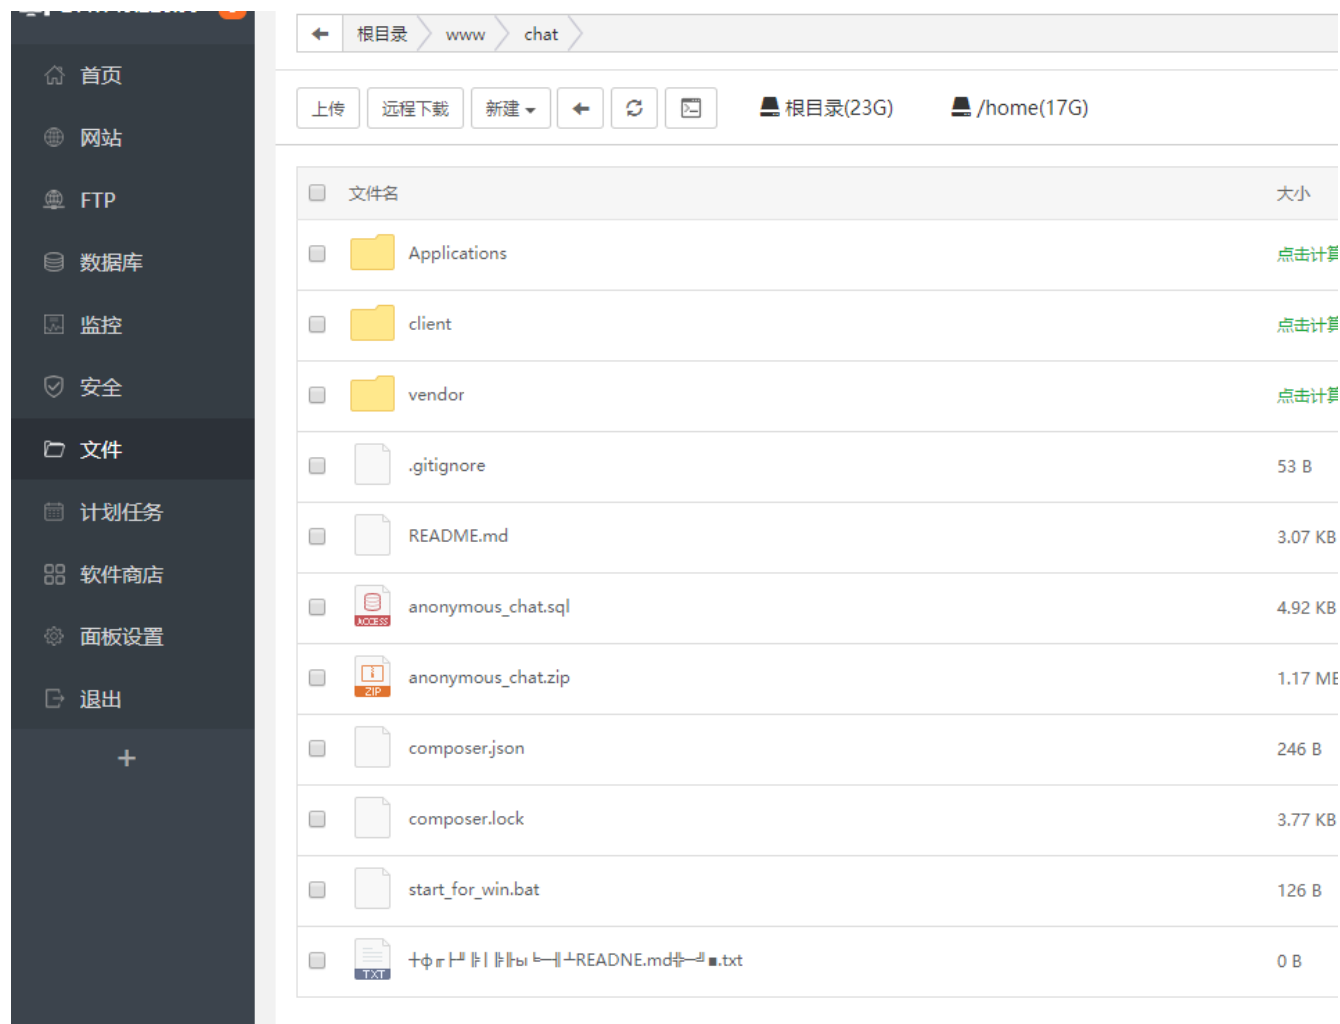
首页
网站
FTP
数据库
监控
安全
文件
计划任务
软件商店
面板设置
退出
+

根目录 www chat

上传 远程下载 新建 根目录(23G) /home(17G)

| 文件名 | 大小 |
|---|---|
| Applications | 点击计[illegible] |
| client | 点击计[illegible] |
| vendor | 点击计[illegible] |
| .gitignore | 53 B |
| README.md | 3.07 KB |
| anonymous_chat.sql | 4.92 KB |
| anonymous_chat.zip | 1.17 M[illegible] |
| composer.json | 246 B |
| composer.lock | 3.77 KB |
| start_for_win.bat | 126 B |
| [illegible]README.md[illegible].txt | 0 B |

ACCESS
ZIP
TXT